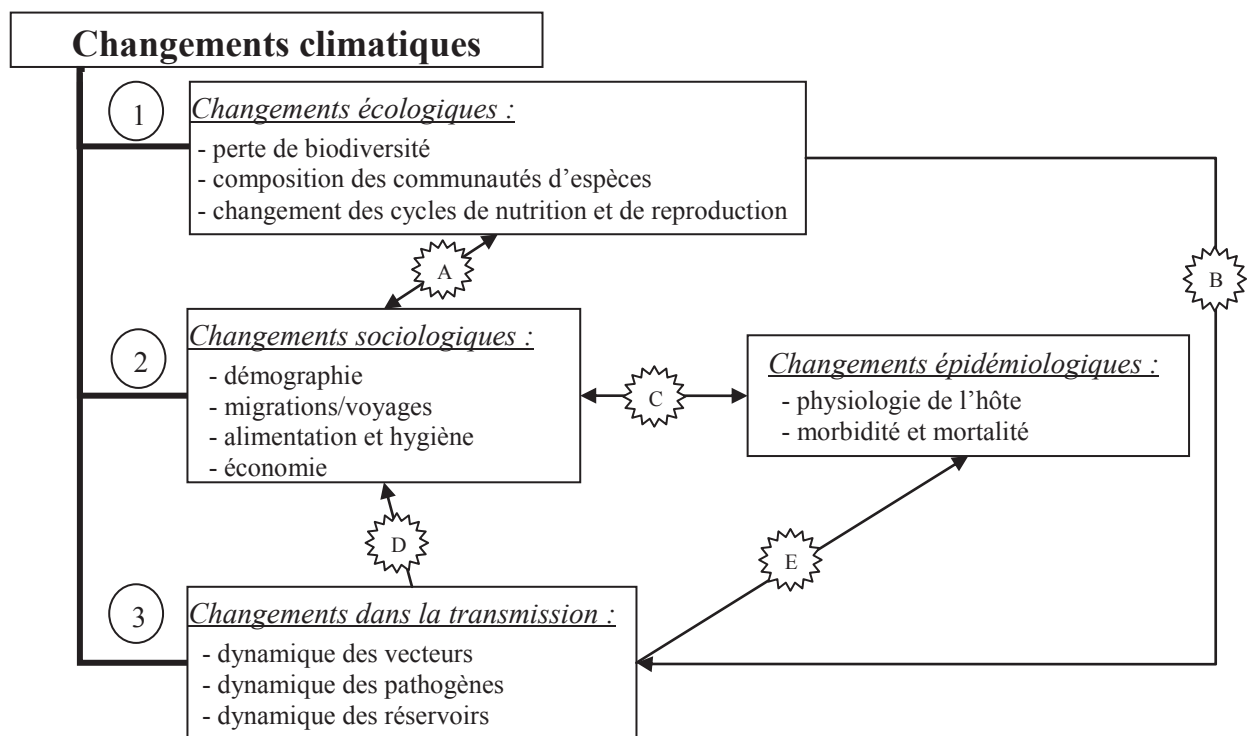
Changements climatiques

1

Changements écologiques :
- perte de biodiversité
- composition des communautés d'espèces
- changement des cycles de nutrition et de reproduction

A

B

2

Changements sociologiques :
- démographie
- migrations/voyages
- alimentation et hygiène
- économie

C

Changements épidémiologiques :
- physiologie de l'hôte
- morbidité et mortalité

D

E

3

Changements dans la transmission :
- dynamique des vecteurs
- dynamique des pathogènes
- dynamique des réservoirs